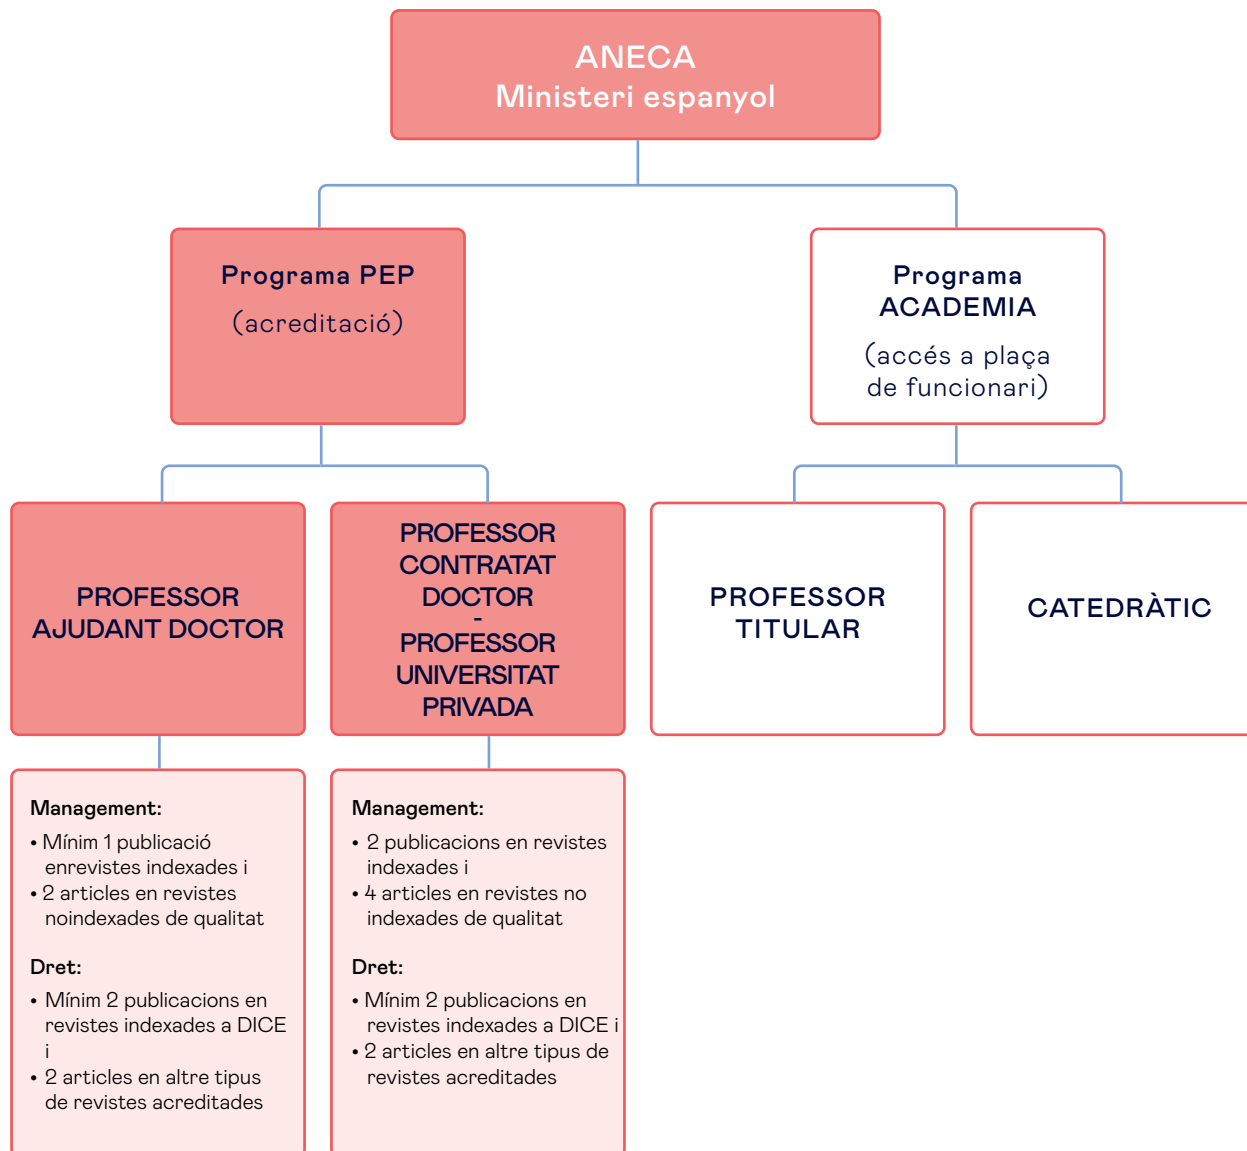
ANECA
Ministeri espanyol

Programa PEP
(acreditació)

Programa ACADEMIA
(accés a plaça de funcionari)

PROFESSOR AJUDANT DOCTOR

PROFESSOR CONTRATAT DOCTOR
-
PROFESSOR UNIVERSITAT PRIVADA

PROFESSOR TITULAR

CATEDRÀTIC

Management:
• Mínim 1 publicació enrevistes indexades i
• 2 articles en revistes noindexades de qualitat

Dret:
• Mínim 2 publicacions en revistes indexades a DICE i
• 2 articles en altre tipus de revistes acreditades

Management:
• 2 publicacions en revistes indexades i
• 4 articles en revistes no indexades de qualitat

Dret:
• Mínim 2 publicacions en revistes indexades a DICE i
• 2 articles en altre tipus de revistes acreditades